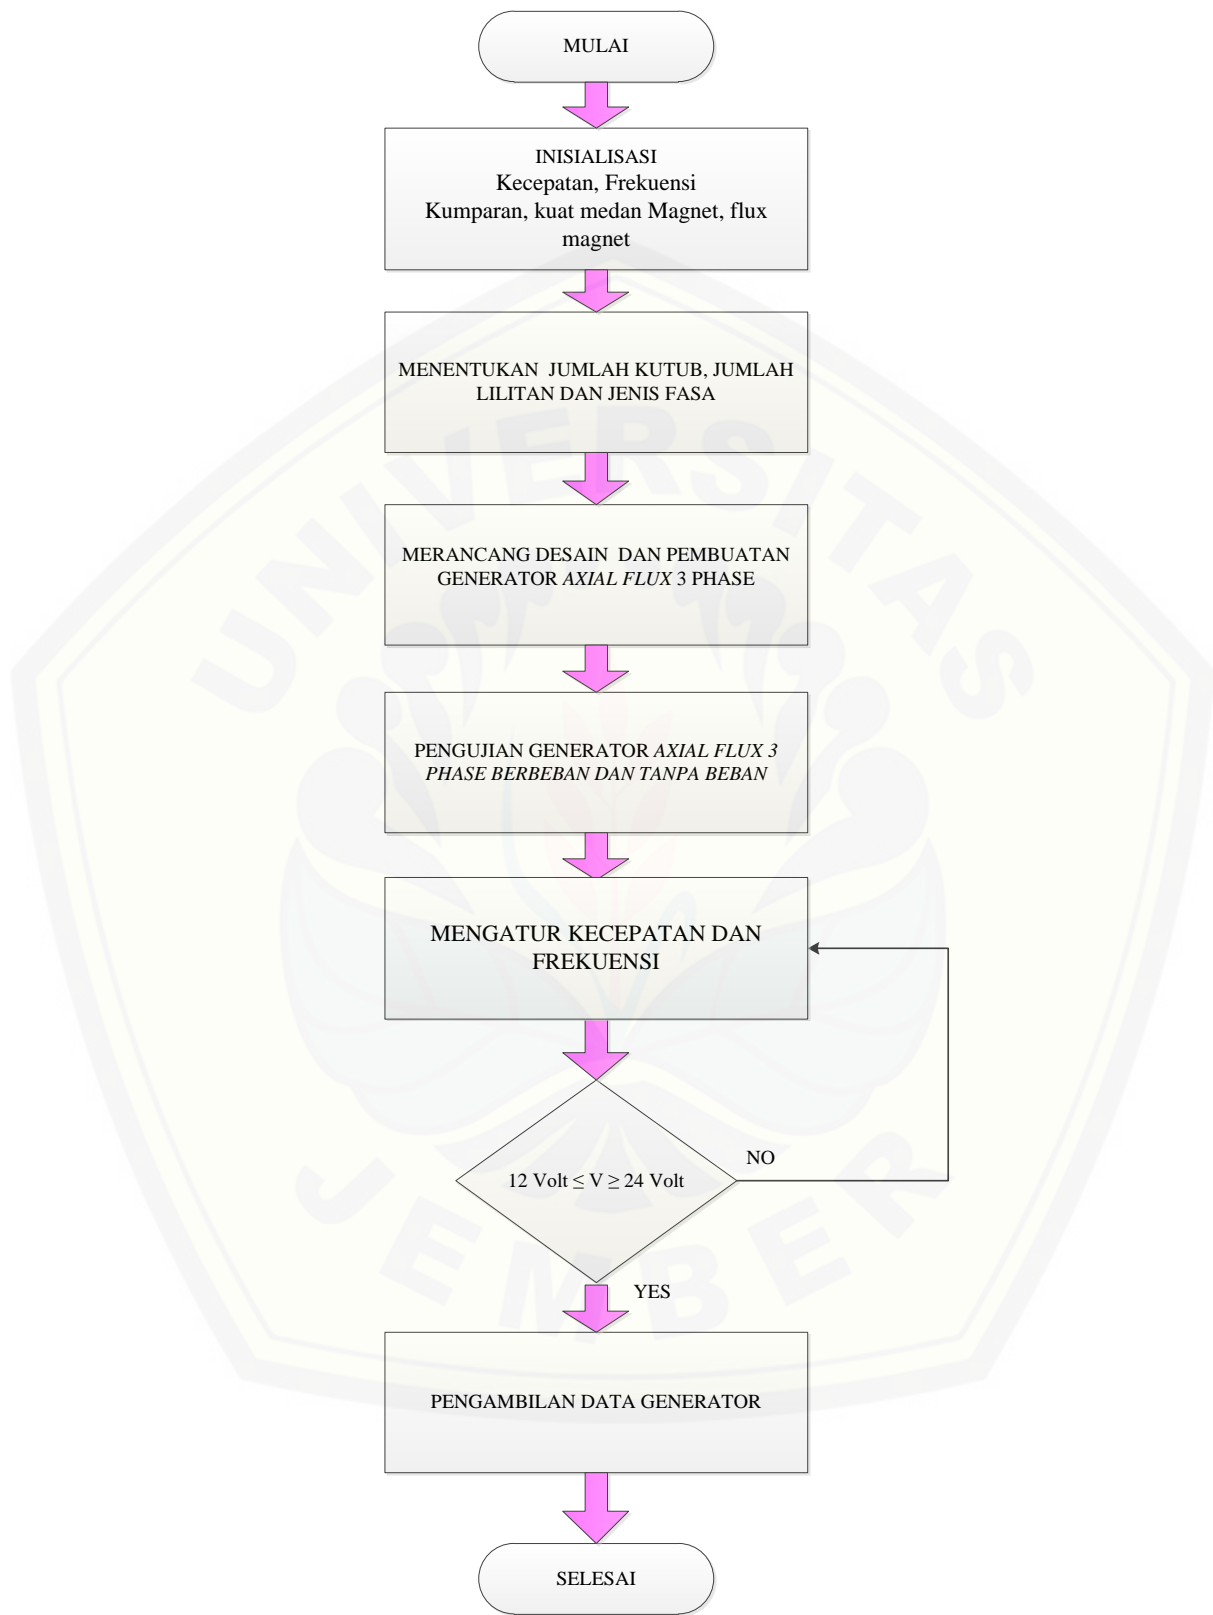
MULAI

INISIALISASI
Kecepatan, Frekuensi
Kumparan, kuat medan Magnet, flux magnet

MENENTUKAN JUMLAH KUTUB, JUMLAH LILITAN DAN JENIS FASA

MERANCANG DESAIN DAN PEMBUATAN GENERATOR *AXIAL FLUX* 3 PHASE

PENGUJIAN GENERATOR *AXIAL FLUX 3 PHASE BERBEBAN DAN TANPA BEBAN*

MENGATUR KECEPATAN DAN FREKUENSI

12 Volt $\leq$ V $\geq$ 24 Volt

NO

YES

PENGAMBILAN DATA GENERATOR

SELESAI

UNIVERSITAS JEMBER